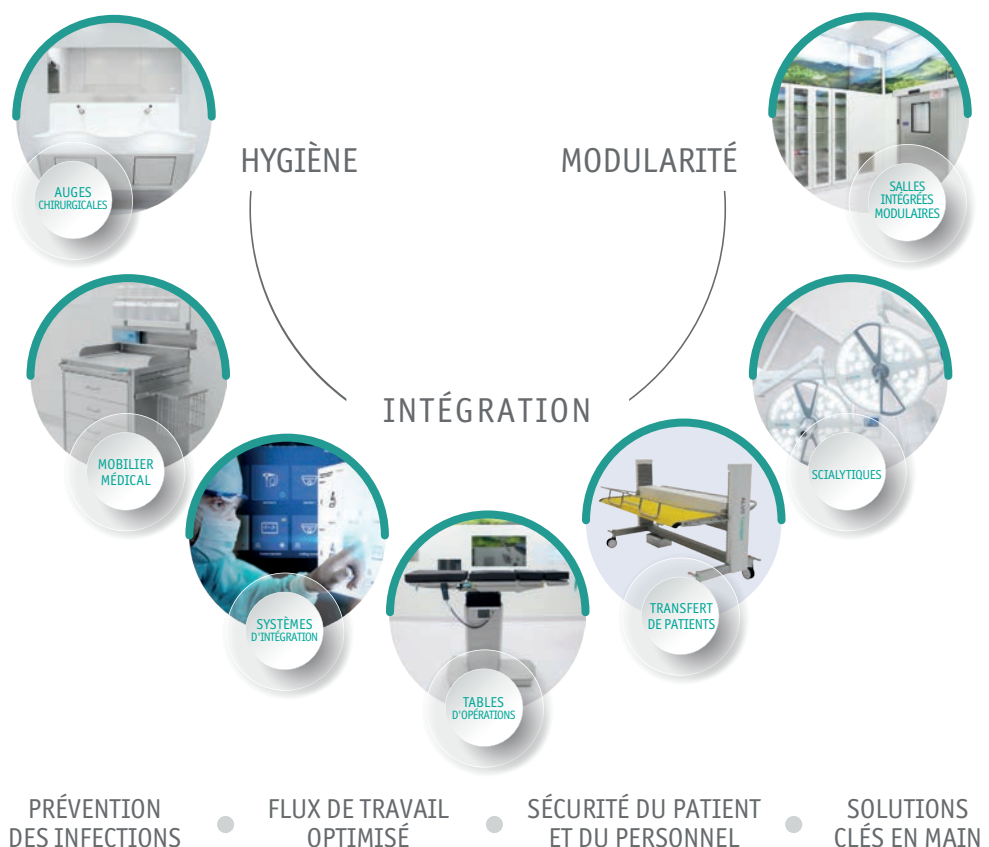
HYGIÈNE

MODULARITÉ

AUGES CHIRURGICALES

SALLES INTÉGRÉES MODULAIRES

INTÉGRATION

MOBILIER MÉDICAL

SCIALYTIQUES

SYSTÈMES D'INTÉGRATION

TRANSFERT DE PATIENTS

TABLES D'OPÉRATIONS

PRÉVENTION DES INFECTIONS

FLUX DE TRAVAIL OPTIMISÉ

SÉCURITÉ DU PATIENT ET DU PERSONNEL

SOLUTIONS CLÉS EN MAIN